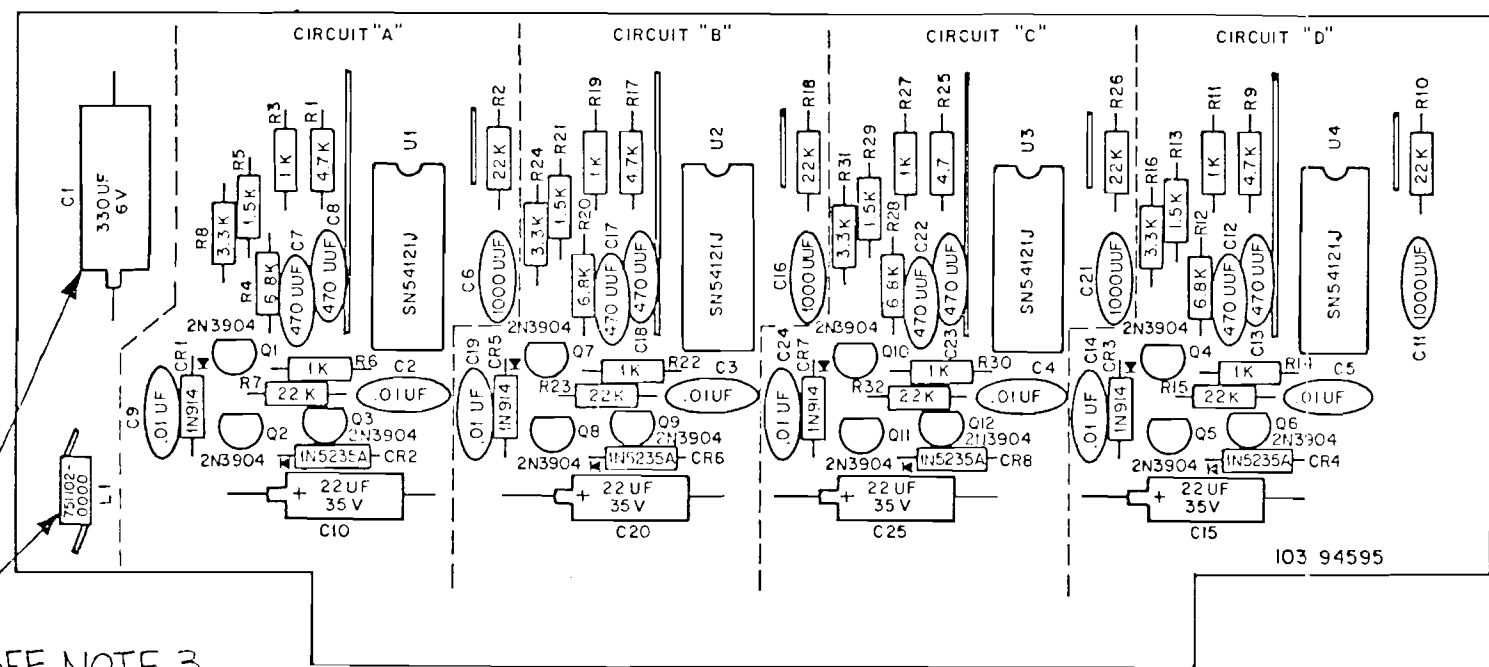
CIRCUIT "A"

CIRCUIT "B"

CIRCUIT "C"

CIRCUIT "D"

C1
330UF
6V

L1
751102-0000

R8
3.3K
R5
1.5K
R3
1K
R1
4.7K
R4
6.8K
C7
470 UUF
C8
470 UUF
U1
SN54121J
2N3904
Q1
CR1
1N914
C9
.01 UF
R6
1K
R7
22 K
C2
.01UF
Q2
Q3
2N3904
2N3904
1N5235A
CR2
22 UF
35 V
C10

R2
22 K
C6
1000UUF
R24
3.3K
R21
1.5K
R19
1K
R17
4.7K
R20
6.8K
C17
470 UUF
C18
470 UUF
U2
SN54121J
2N3904
C19
.01 UF
CR5
1N914
Q7
R22
1K
R23
22K
C3
.01UF
Q8
Q9
2N3904
2N3904
1N5235A
CR6
22 UF
35 V
C20

R18
22 K
C16
1000 UUF
R31
3.3K
R29
1.5K
R27
1K
R25
4.7
R28
6.8K
C22
470 UUF
C23
470 UUF
U3
SN54121J
2N3904
C24
.01 UF
CR7
1N914
Q10
R30
1K
R32
22K
C4
.01UF
Q11
Q12
2N3904
2N3904
1N5235A
CR8
22 UF
35 V
C25

R26
22 K
C21
1000UUF
R16
3.3K
R13
1.5K
R11
1K
R9
4.7K
R12
6.8K
C12
470 UUF
C13
470 UUF
U4
SN54121J
2N3904
C14
.01 UF
CR3
1N914
Q4
R14
1K
R15
22K
C5
.01UF
Q5
Q6
2N3904
2N3904
1N5235A
CR4
22 UF
35V
C15

R10
22 K
C11
1000UUF

103 94595

SEE NOTE 3